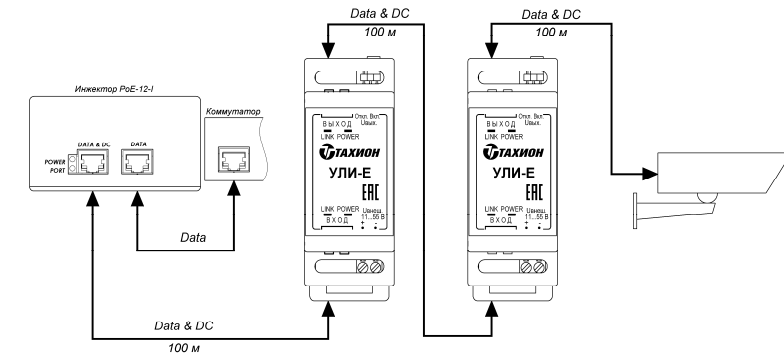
Data & DC
100 м
Data & DC
100 м
Инжектор PoE-12-I
Коммутатор
DATA & DC
DATA
POWER PORT
ВЫХОД
Откл. Вкл.
Uвых.
LINK POWER
ТАХИОН
УЛИ-Е
EAC
LINK POWER
ВХОД
Uвход
11...55 В
ВЫХОД
Откл. Вкл.
Uвых.
LINK POWER
ТАХИОН
УЛИ-Е
EAC
LINK POWER
ВХОД
Uвход
11...55 В
Data
Data & DC
100 м